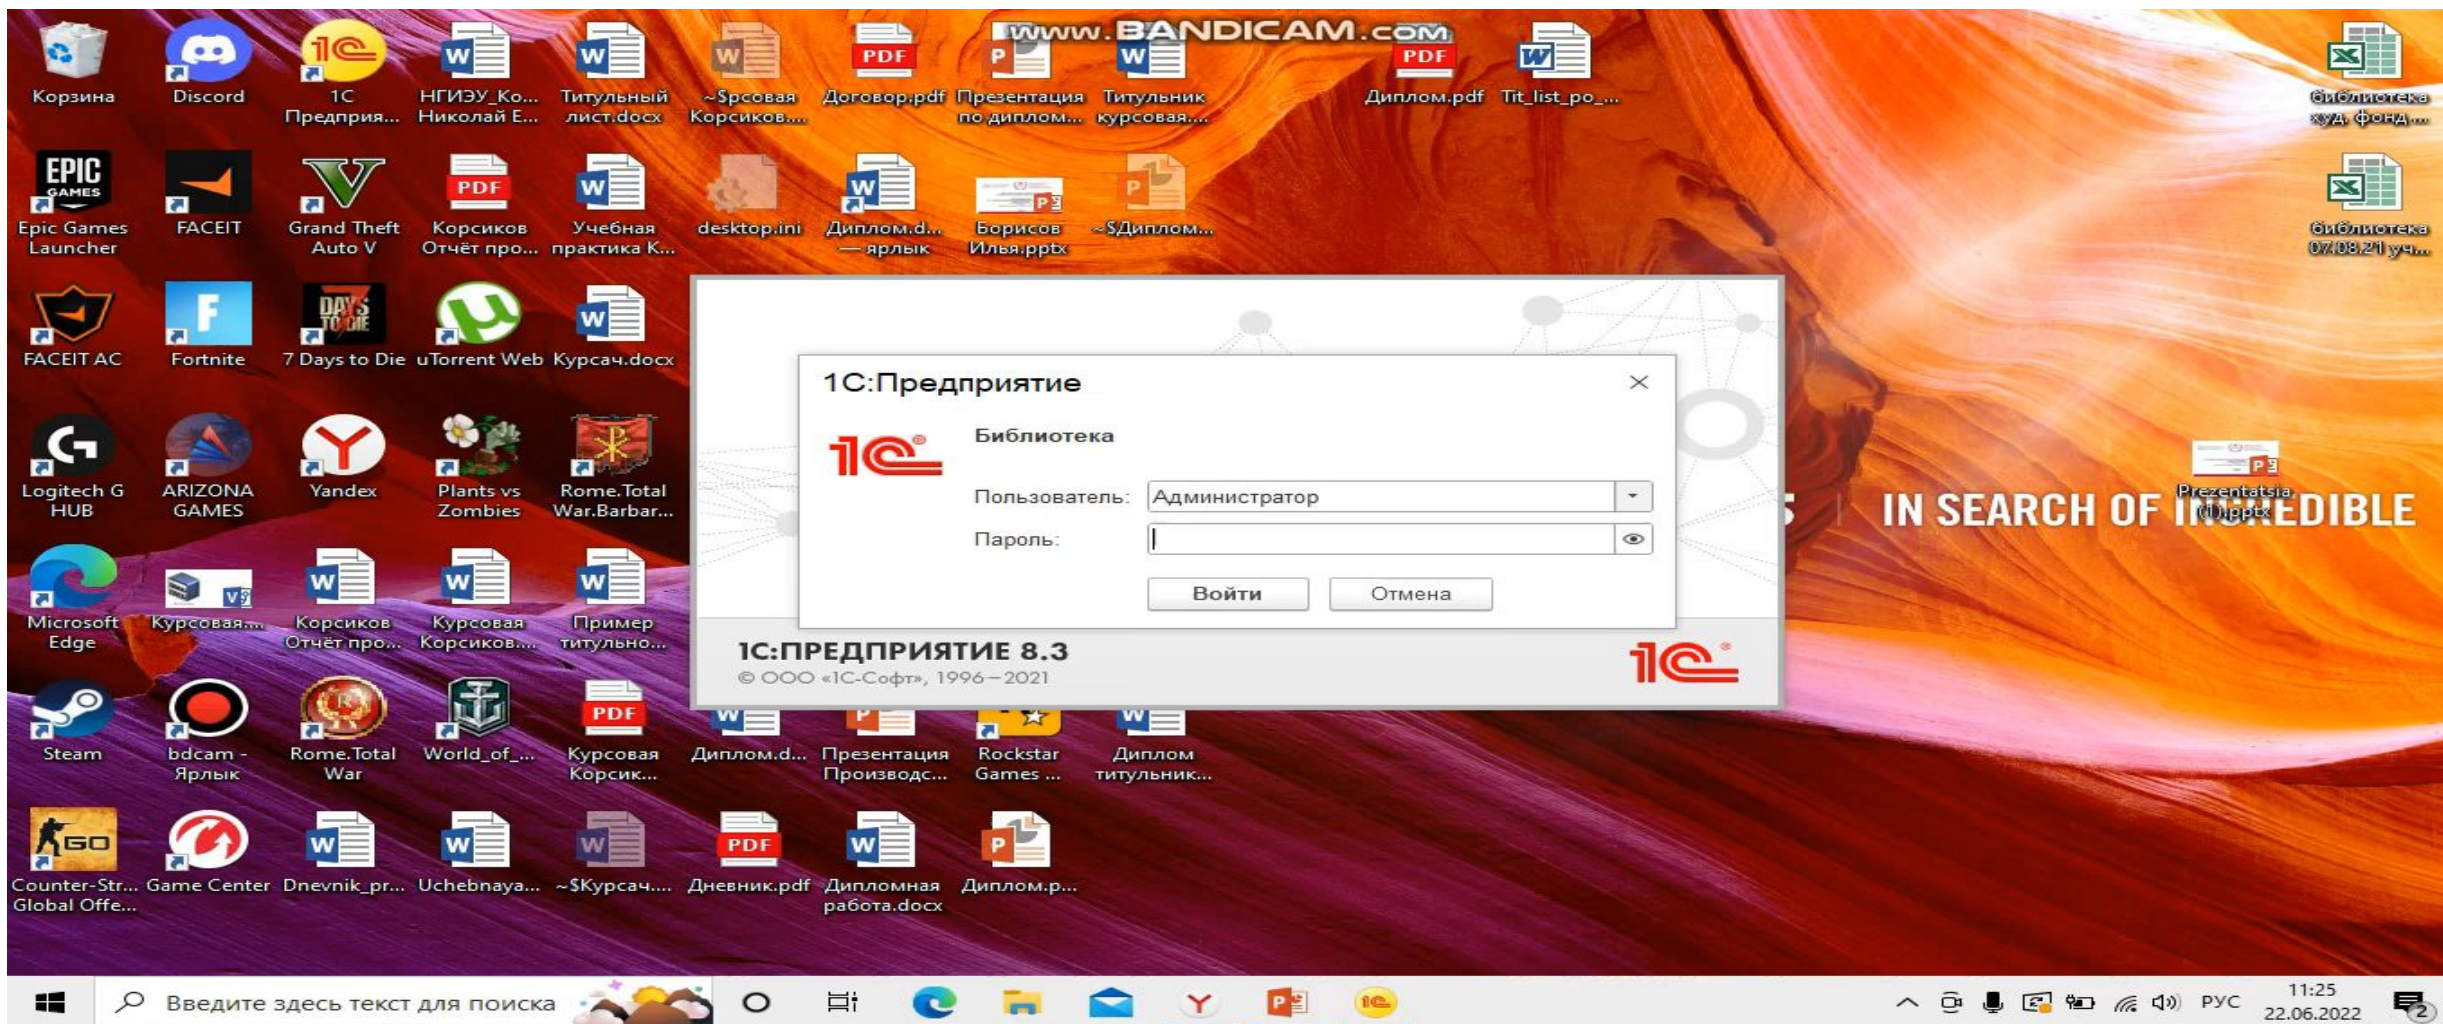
www.BANDICAM.com

Корзина
Discord
1С Предприя...
НГИЭУ_Ко... Николай Е...
Титульный лист.docx
~$рсовая Корсиков...
Договор.pdf
Презентация по диплом...
Титульник курсовая...
Диплом.pdf
Tit_list_po_...
библиотека худ. фонд...

Epic Games Launcher
FACEIT
Grand Theft Auto V
Корсиков Отчёт про...
Учебная практика К...
desktop.ini
Диплом.d... — ярлык
Борисов Илья.pptx
~$Диплом...
библиотека 07.08.21 уч...

FACEIT AC
Fortnite
7 Days to Die
uTorrent Web
Курсач.docx

Logitech G HUB
ARIZONA GAMES
Yandex
Plants vs Zombies
Rome.Total War.Barbar...

Microsoft Edge
Курсовая...
Корсиков Отчёт про...
Курсовая Корсиков...
Пример титульно...

Steam
bdcam - Ярлык
Rome.Total War
World_of_...
Курсовая Корсик...
Диплом.d...
Презентация Производс...
Rockstar Games ...
Диплом титульник...

Counter-Str... Global Offe...
Game Center
Dnevnik_pr...
Uchebnaya...
~$Курсач....
Дневник.pdf
Дипломная работа.docx
Диплом.p...

Prezentatsia (1).pptx
IN SEARCH OF INCREDIBLE

1С:Предприятие
Библиотека
Пользователь: Администратор
Пароль:
Войти
Отмена

1С:ПРЕДПРИЯТИЕ 8.3
© ООО «1С-Софт», 1996—2021

Введите здесь текст для поиска
РУС
11:25
22.06.2022
2